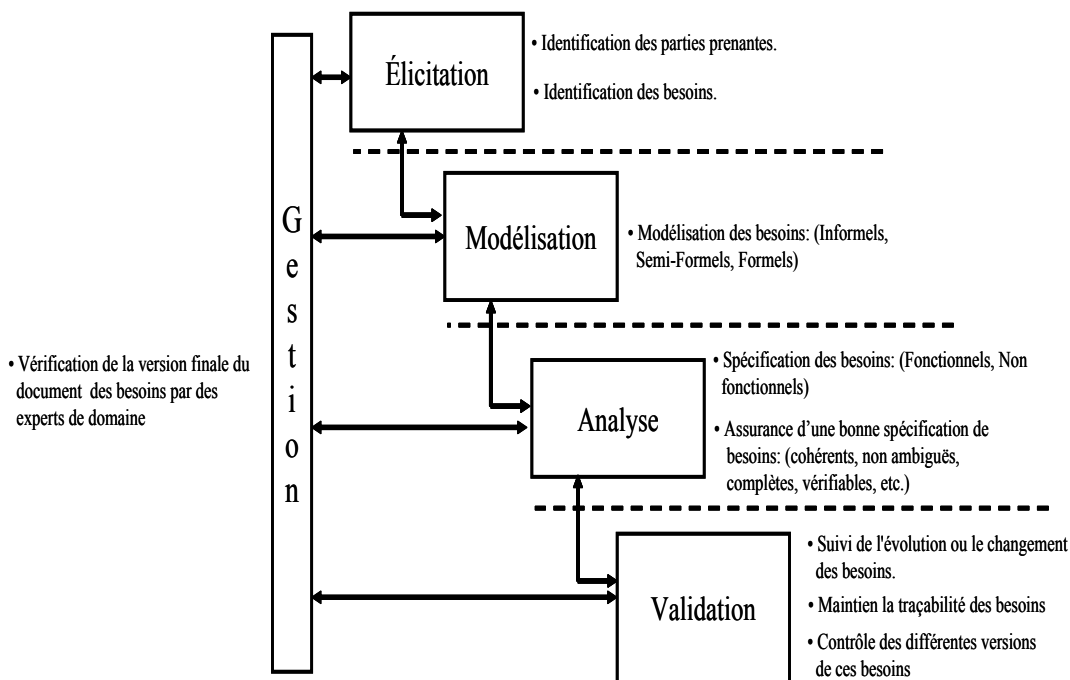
Élicitation

• Identification des parties prenantes.

• Identification des besoins.

Modélisation

• Modélisation des besoins: (Informels, Semi-Formels, Formels)

G
e
s
t
i
o
n

• Vérification de la version finale du document des besoins par des experts de domaine

Analyse

• Spécification des besoins: (Fonctionnels, Non fonctionnels)

• Assurance d'une bonne spécification de besoins: (cohérents, non ambiguës, complètes, vérifiables, etc.)

Validation

• Suivi de l'évolution ou le changement des besoins.

• Maintien la traçabilité des besoins

• Contrôle des différentes versions de ces besoins